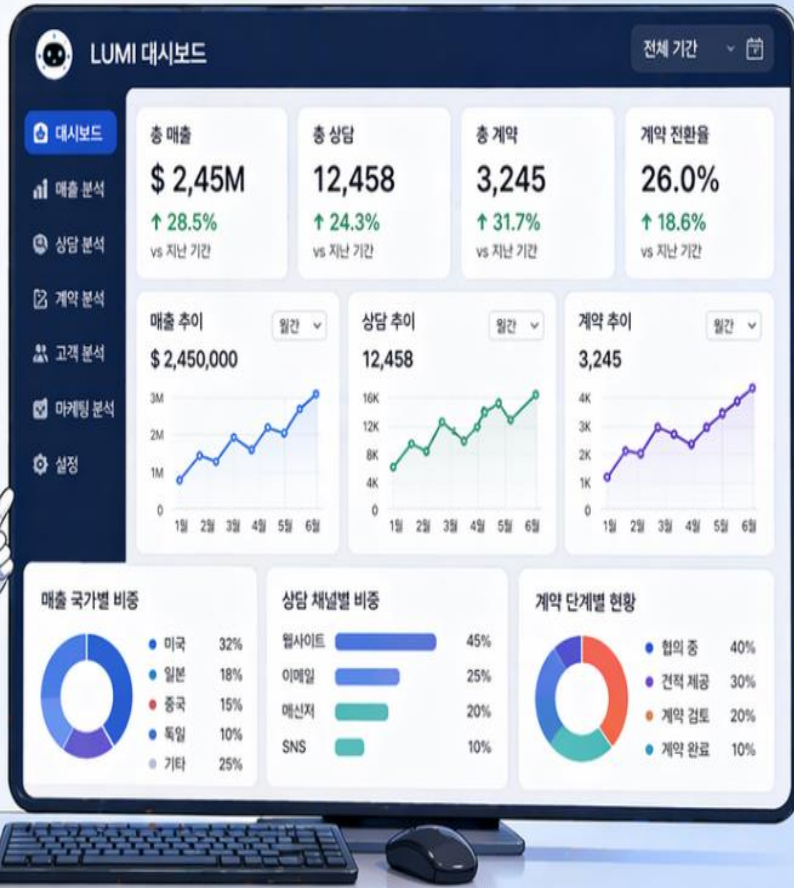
LUMI 대시보드

전체 기간

대시보드
매출 분석
상담 분석
계약 분석
고객 분석
마케팅 분석
설정

총 매출
$ 2,45M
↑ 28.5%
vs 지난 기간

총 상담
12,458
↑ 24.3%
vs 지난 기간

총 계약
3,245
↑ 31.7%
vs 지난 기간

계약 전환율
26.0%
↑ 18.6%
vs 지난 기간

매출 추이
월간
$ 2,450,000
3M
2M
1M
0
1월 2월 3월 4월 5월 6월

상담 추이
월간
12,458
16K
12K
8K
4K
0
1월 2월 3월 4월 5월 6월

계약 추이
월간
3,245
4K
3K
2K
1K
0
1월 2월 3월 4월 5월 6월

매출 국가별 비중
미국 32%
일본 18%
중국 15%
독일 10%
기타 25%

상담 채널별 비중
웹사이트 45%
이메일 25%
메신저 20%
SNS 10%

계약 단계별 현황
협의 중 40%
견적 제공 30%
계약 검토 20%
계약 완료 10%